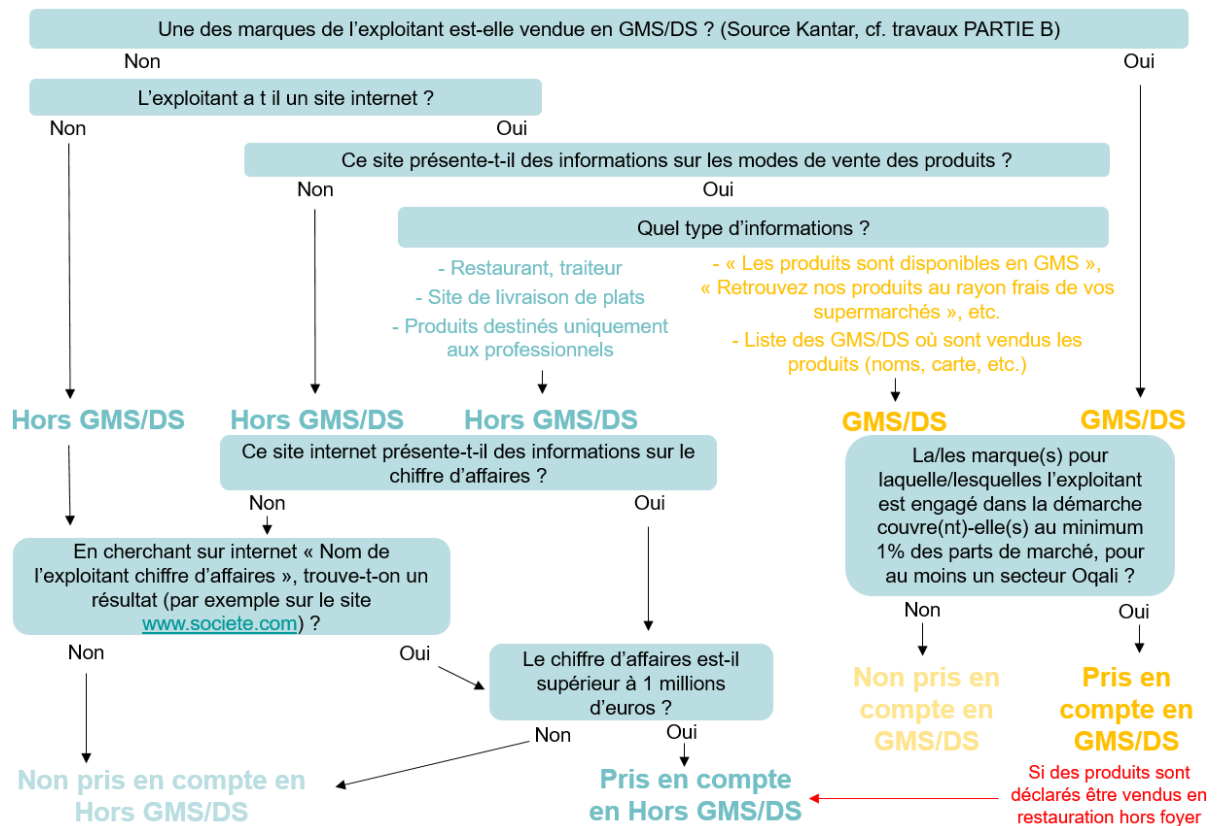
Une des marques de l'exploitant est-elle vendue en GMS/DS ? (Source Kantar, cf. travaux PARTIE B)

Non

Oui

L'exploitant a t il un site internet ?

Non

Oui

Ce site présente-t-il des informations sur les modes de vente des produits ?

Non

Oui

Quel type d'informations ?

- Restaurant, traiteur
- Site de livraison de plats
- Produits destinés uniquement aux professionnels

- « Les produits sont disponibles en GMS », « Retrouvez nos produits au rayon frais de vos supermarchés », etc.
- Liste des GMS/DS où sont vendus les produits (noms, carte, etc.)

Hors GMS/DS

Hors GMS/DS

Hors GMS/DS

GMS/DS

GMS/DS

Ce site internet présente-t-il des informations sur le chiffre d'affaires ?

Non

Oui

La/les marque(s) pour laquelle/lesquelles l'exploitant est engagé dans la démarche couvre(nt)-elle(s) au minimum 1% des parts de marché, pour au moins un secteur Oqali ?

En cherchant sur internet « Nom de l'exploitant chiffre d'affaires », trouve-t-on un résultat (par exemple sur le site www.societe.com) ?

Non

Oui

Non

Oui

Le chiffre d'affaires est-il supérieur à 1 millions d'euros ?

Non pris en compte en GMS/DS

Pris en compte en GMS/DS

Non

Oui

Non pris en compte en Hors GMS/DS

Pris en compte en Hors GMS/DS

Si des produits sont déclarés être vendus en restauration hors foyer